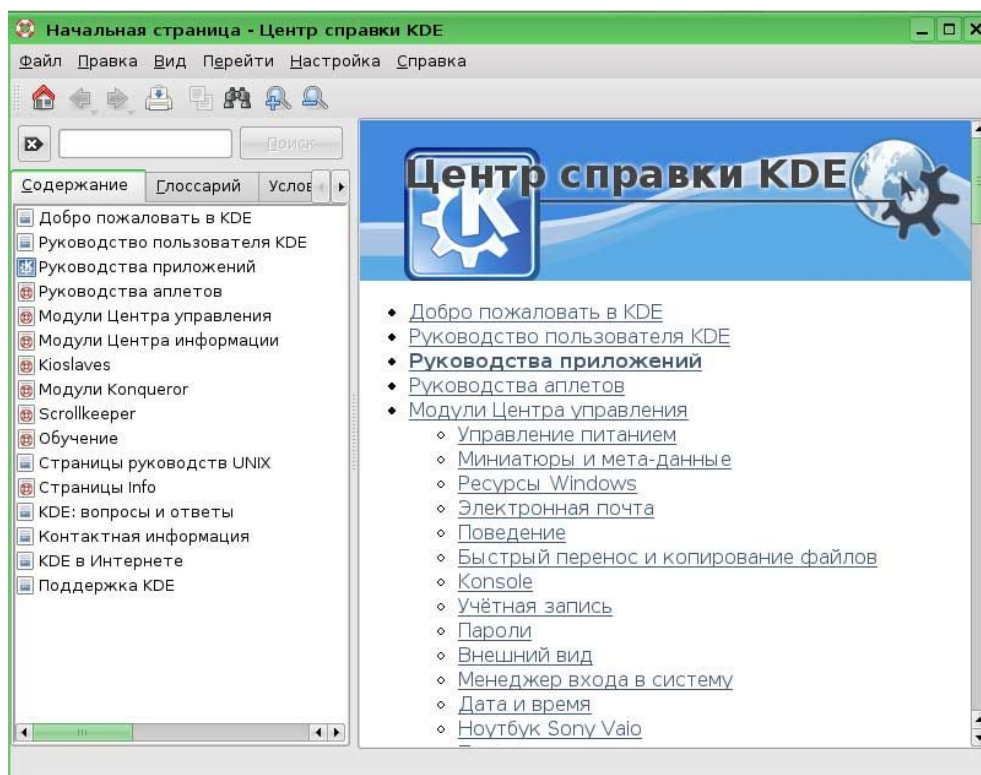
Начальная страница - Центр справки KDE

Файл Правка Вид Перейти Настройка Справка

Поиск

Содержание Глоссарий Услов

Добро пожаловать в KDE
Руководство пользователя KDE
Руководства приложений
Руководства аплетов
Модули Центра управления
Модули Центра информации
Kioslaves
Модули Konqueror
Scrollkeeper
Обучение
Страницы руководств UNIX
Страницы Info
KDE: вопросы и ответы
Контактная информация
KDE в Интернете
Поддержка KDE

Центр справки KDE

- Добро пожаловать в KDE
- Руководство пользователя KDE
- Руководства приложений
- Руководства аплетов
- Модули Центра управления
  - Управление питанием
  - Миниатюры и мета-данные
  - Ресурсы Windows
  - Электронная почта
  - Поведение
  - Быстрый перенос и копирование файлов
  - Konsole
  - Учётная запись
  - Пароли
  - Внешний вид
  - Менеджер входа в систему
  - Дата и время
  - Ноутбук Sony Vaio